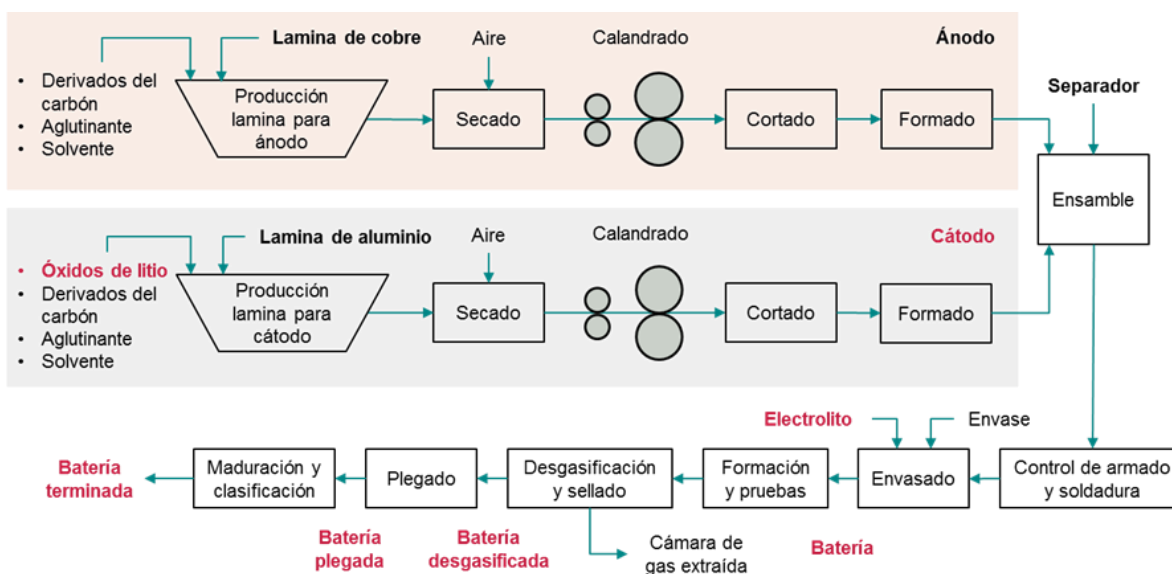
Lamina de cobre
Aire
Calandrado
Ánodo

• Derivados del carbón
• Aglutinante
• Solvente

Producción lamina para ánodo
Secado
Cortado
Formado

Separador
Ensamble

Lamina de aluminio
Aire
Calandrado
Cátodo

• Óxidos de litio
• Derivados del carbón
• Aglutinante
• Solvente

Producción lamina para cátodo
Secado
Cortado
Formado

Electrolito
Envase

Batería terminada
Maduración y clasificación
Plegado
Desgasificación y sellado
Formación y pruebas
Envasado
Control de armado y soldadura

Batería plegada
Batería desgasificada
Cámara de gas extraída
Batería